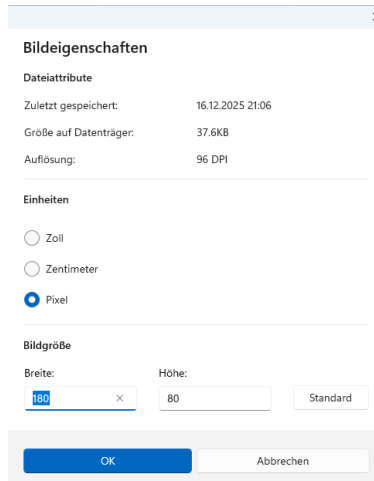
Bildeigenschaften

Dateiattribute

| | |
|---|---|
| Zuletzt gespeichert: | 16.12.2025 21:06 |
| Größe auf Datenträger: | 37.6KB |
| Auflösung: | 96 DPI |

Einheiten

Zoll

Zentimeter

Pixel

Bildgröße

Breite: 180 ×

Höhe: 80

Standard

OK

Abbrechen